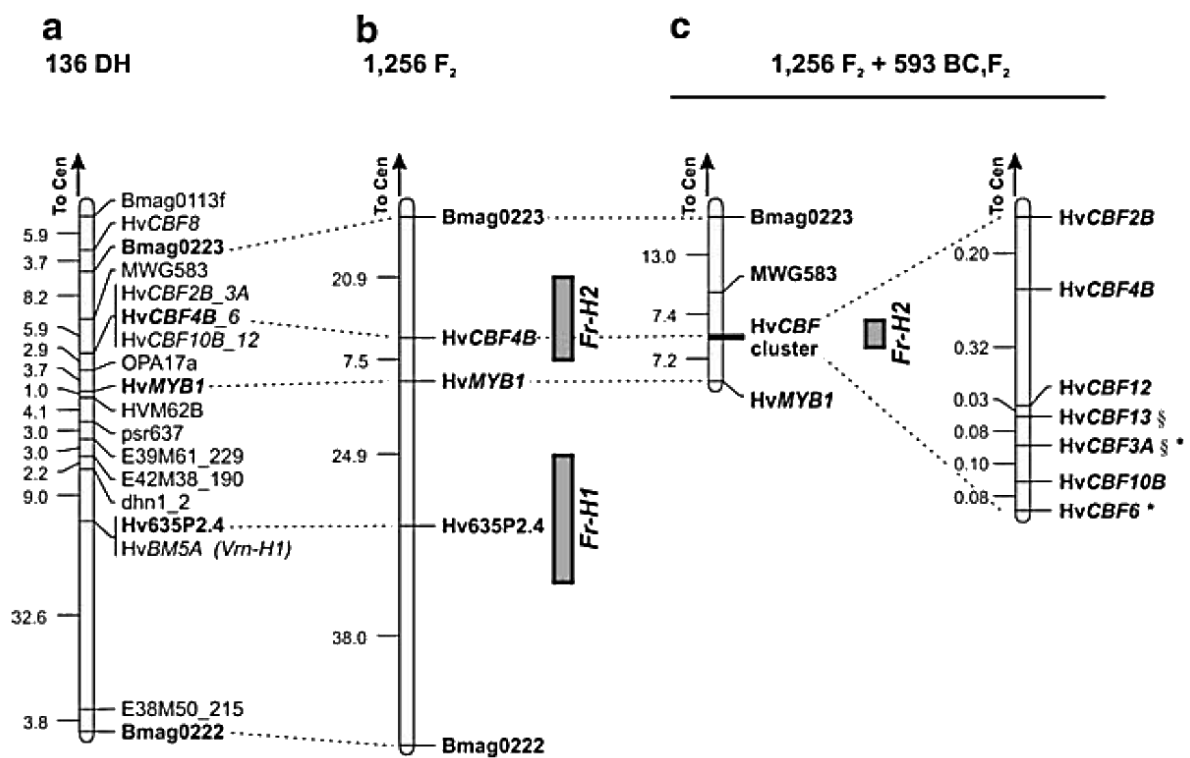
a
136 DH

b
1,256 $F_2$

c
1,256 $F_2$ + 593 $BC_1F_2$

To Cen
5.9
3.7
8.2
5.9
2.9
3.7
1.0
4.1
3.0
3.0
2.2
9.0
32.6
3.8

Bmag0113f
HvCBF8
Bmag0223
MWG583
HvCBF2B_3A
HvCBF4B_6
HvCBF10B_12
OPA17a
HvMYB1
HVM62B
psr637
E39M61_229
E42M38_190
dhn1_2
Hv635P2.4
HvBM5A (Vrn-H1)
E38M50_215
Bmag0222

To Cen
20.9
7.5
24.9
38.0
Bmag0223
HvCBF4B
HvMYB1
Hv635P2.4
Bmag0222
Fr-H2
Fr-H1

To Cen
13.0
7.4
7.2
Bmag0223
MWG583
HvCBF cluster
HvMYB1
Fr-H2

To Cen
0.20
0.32
0.03
0.08
0.10
0.08
HvCBF2B
HvCBF4B
HvCBF12
HvCBF13 §
HvCBF3A § *
HvCBF10B
HvCBF6 *